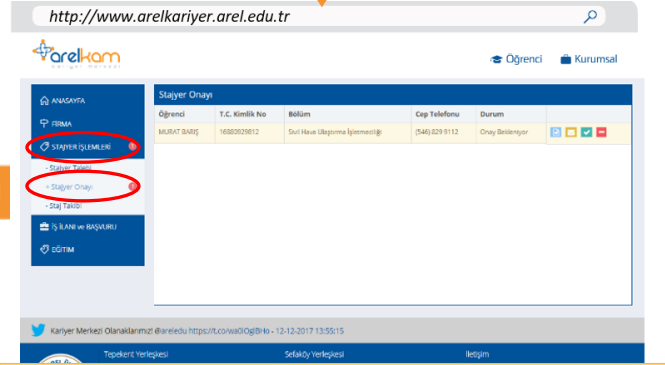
http://www.arelkariyer.arel.edu.tr

arelkam

Öğrenci Kurumsal

ANASAYFA
FIRMA
STAJYER İŞLEMLERİ
- Stajyer Talebi
- Stajyer Onayı
- Staj Takibi
İŞ İLANI ve BAŞVURU
EĞİTİM

Stajyer Onayı

| Öğrenci | T.C. Kimlik No | Bölüm | Cep Telefonu | Durum | |
|---|---|---|---|---|---|
| MURAT BARIŞ | 16880929812 | Sivil Hava Ulaştırma İşletmeciliği | (546) 829 9112 | Onay Bekleniyor | |

Kariyer Merkezi Olanaklarımız! @areledu https://t.co/wa0lOgl8Ho - 12-12-2017 13:55:15

Tepekent Yerleşkesi Sefaköy Yerleşkesi İletişim